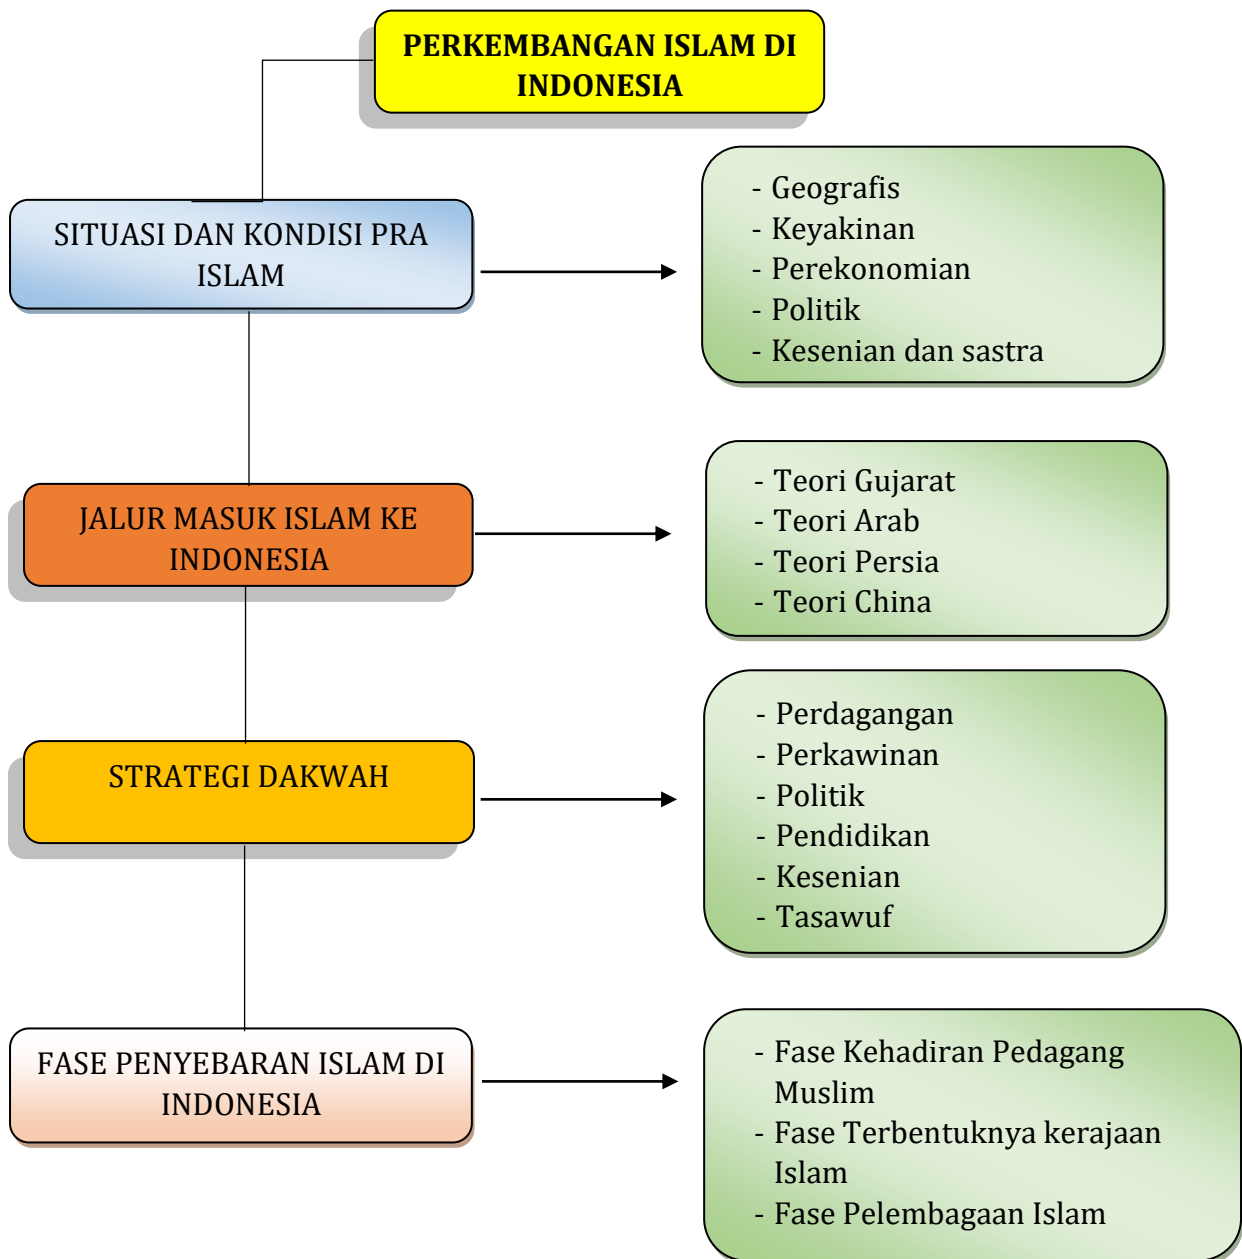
PERKEMBANGAN ISLAM DI INDONESIA

SITUASI DAN KONDISI PRA ISLAM

- Geografis
- Keyakinan
- Perekonomian
- Politik
- Kesenian dan sastra

JALUR MASUK ISLAM KE INDONESIA

- Teori Gujarat
- Teori Arab
- Teori Persia
- Teori China

STRATEGI DAKWAH

- Perdagangan
- Perkawinan
- Politik
- Pendidikan
- Kesenian
- Tasawuf

FASE PENYEBARAN ISLAM DI INDONESIA

- Fase Kehadiran Pedagang Muslim
- Fase Terbentuknya kerajaan Islam
- Fase Pelembagaan Islam